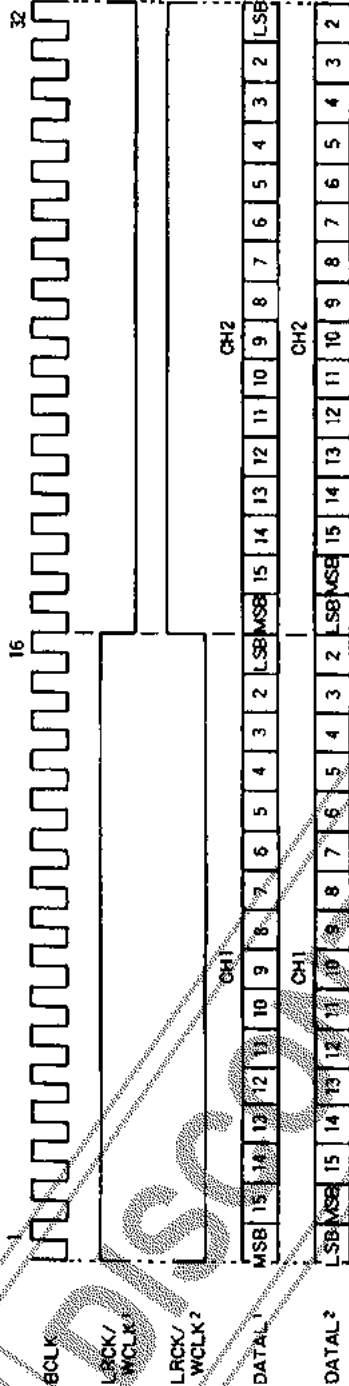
1
16
32
BCLK
LRCK/ WCLK¹
LRCK/ WCLK²
DATAL¹
MSB 15 14 13 12 11 10 9 8 7 6 5 4 3 2 LSB MSB 15 14 13 12 11 10 9 8 7 6 5 4 3 2 LSB
CH1
CH2
DATAL²
LSB MSB 15 14 13 12 11 10 9 8 7 6 5 4 3 2 LSB MSB 15 14 13 12 11 10 9 8 7 6 5 4 3 2
CH1
CH2